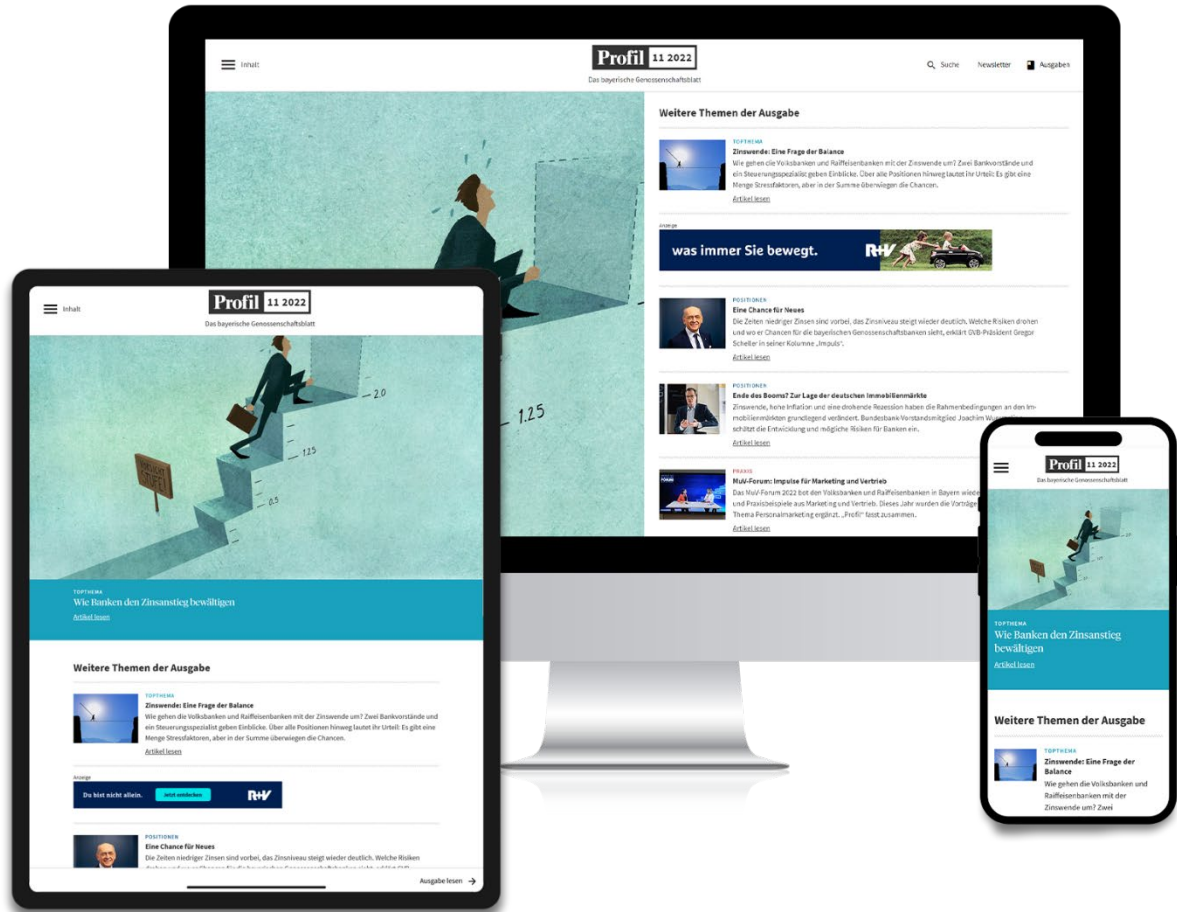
Inhalt

Profil 11 2022

Das bayerische Genossenschaftsblatt

Suche Newsletter Ausgaben

Weitere Themen der Ausgabe

TOPTHEMA
Zinswende: Eine Frage der Balance
Wie gehen die Volksbanken und Raiffeisenbanken mit der Zinswende um? Zwei Bankvorstände und ein Steuerungsspezialist geben Einblicke. Über alle Positionen hinweg lautet ihr Urteil: Es gibt eine Menge Stressfaktoren, aber in der Summe überwiegen die Chancen.
Artikel lesen

Anzeige
was immer Sie bewegt. R+V

POSITIONEN
Eine Chance für Neues
Die Zeiten niedriger Zinsen sind vorbei, das Zinsniveau steigt wieder deutlich. Welche Risiken drohen und wo er Chancen für die bayerischen Genossenschaftsbanken sieht, erklärt GVB-Präsident Gregor Scheller in seiner Kolumne „Impuls".
Artikel lesen

POSITIONEN
Ende des Booms? Zur Lage der deutschen Immobilienmärkte
Zinswende, hohe Inflation und eine drohende Rezession haben die Rahmenbedingungen an den Immobilienmärkten grundlegend verändert. Bundesbank-Vorstandsmitglied Joachim Wu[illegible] schätzt die Entwicklung und mögliche Risiken für Banken ein.
Artikel lesen

PRAXIS
MuV-Forum: Impulse für Marketing und Vertrieb
Das MuV-Forum 2022 bot den Volksbanken und Raiffeisenbanken in Bayern wiede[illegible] und Praxisbeispiele aus Marketing und Vertrieb. Dieses Jahr wurden die Vorträge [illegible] Thema Personalmarketing ergänzt. „Profil" fasst zusammen.
Artikel lesen

1.25

Inhalt

Profil 11 2022

Das bayerische Genossenschaftsblatt

2.0
1.25
0.5

TOPTHEMA
Wie Banken den Zinsanstieg bewältigen
Artikel lesen

Weitere Themen der Ausgabe

TOPTHEMA
Zinswende: Eine Frage der Balance
Wie gehen die Volksbanken und Raiffeisenbanken mit der Zinswende um? Zwei Bankvorstände und ein Steuerungsspezialist geben Einblicke. Über alle Positionen hinweg lautet ihr Urteil: Es gibt eine Menge Stressfaktoren, aber in der Summe überwiegen die Chancen.
Artikel lesen

Anzeige
Du bist nicht allein. Jetzt entdecken R+V

POSITIONEN
Eine Chance für Neues
Die Zeiten niedriger Zinsen sind vorbei, das Zinsniveau steigt wieder deutlich. Welche Risiken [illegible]

Ausgabe lesen

Profil 11 2022

Das bayerische Genossenschaftsblatt

TOPTHEMA
Wie Banken den Zinsanstieg bewältigen
Artikel lesen

Weitere Themen der Ausgabe

TOPTHEMA
Zinswende: Eine Frage der Balance
Wie gehen die Volksbanken und Raiffeisenbanken mit der Zinswende um? Zwei